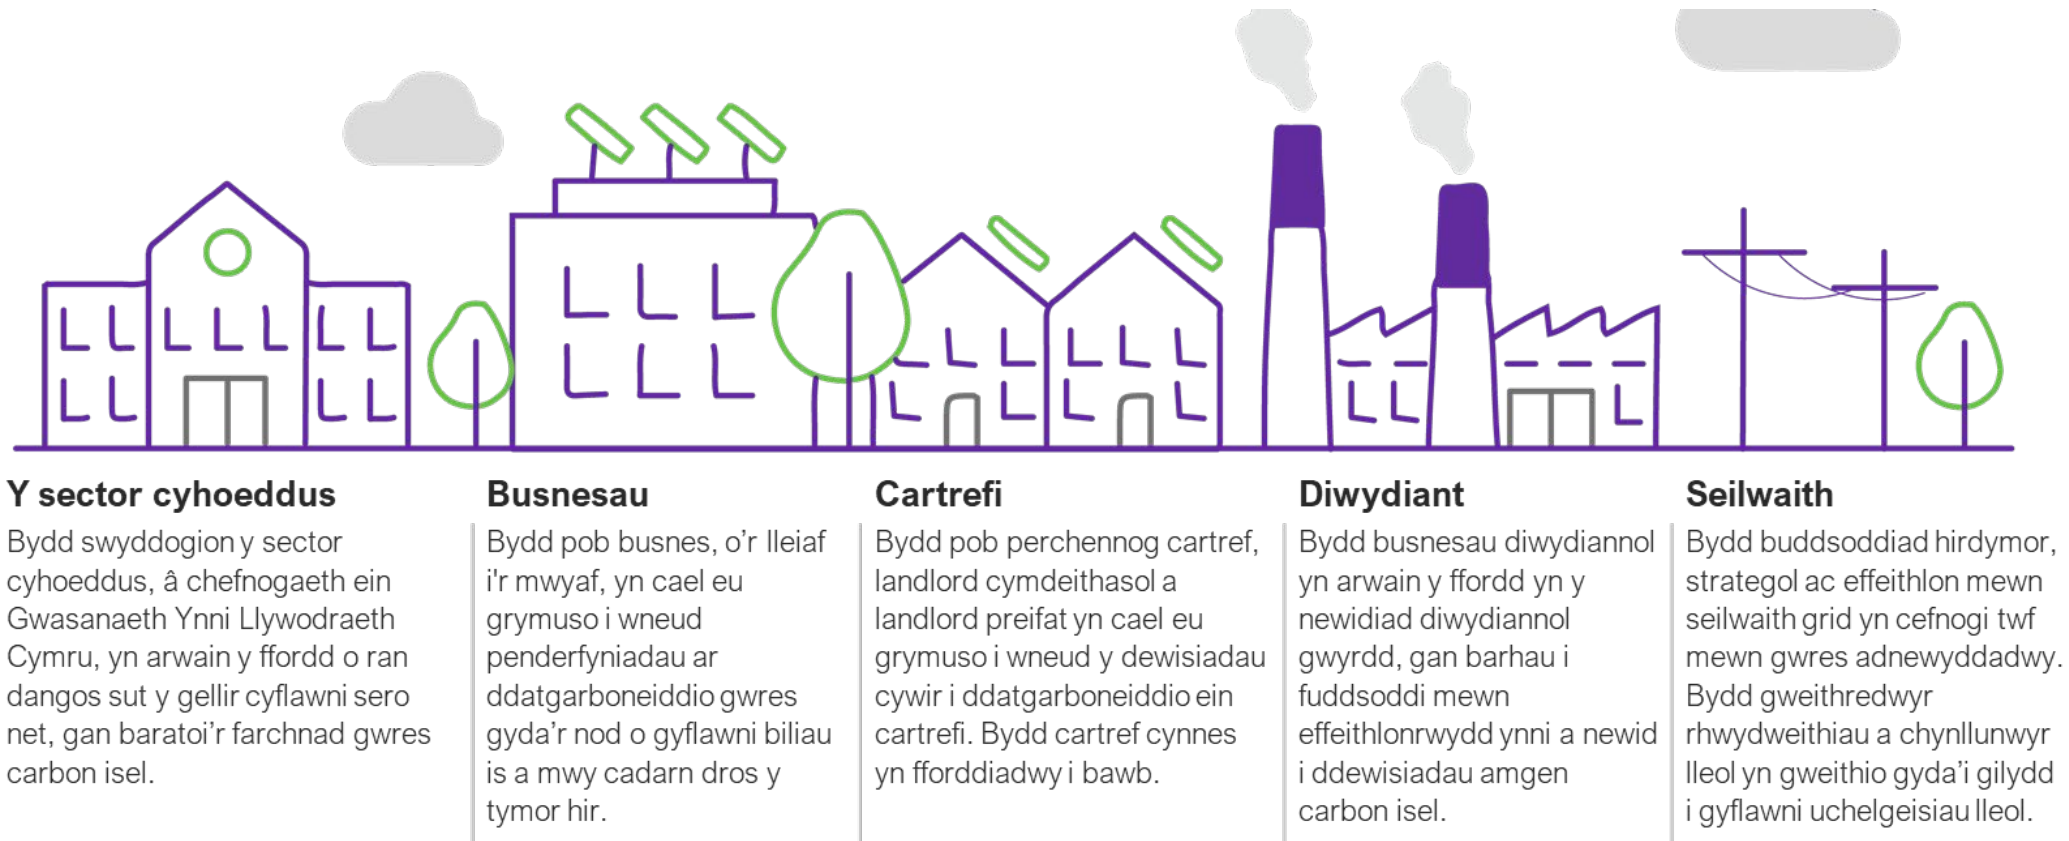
Y sector cyhoeddus

Bydd swyddogion y sector cyhoeddus, â chefnogaeth ein Gwasanaeth Ynni Llywodraeth Cymru, yn arwain y ffordd o ran dangos sut y gellir cyflawni sero net, gan baratoi'r farchnad gwres carbon isel.

Busnesau

Bydd pob busnes, o'r lleiaf i'r mwyaf, yn cael eu grymuso i wneud penderfyniadau ar ddatgarboneiddio gwres gyda'r nod o gyflawni biliau is a mwy cadarn dros y tymor hir.

Cartrefi

Bydd pob perchennog cartref, landlord cymdeithasol a landlord preifat yn cael eu grymuso i wneud y dewisiadau cywir i ddatgarboneiddio ein cartrefi. Bydd cartref cynnes yn fforddiadwy i bawb.

Diwydiant

Bydd busnesau diwydiannol yn arwain y ffordd yn y newidiad diwydiannol gwyrdd, gan barhau i fuddsoddi mewn effeithlonrwydd ynni a newid i ddewisiadau amgen carbon isel.

Seilwaith

Bydd buddsoddiad hirdymor, strategol ac effeithlon mewn seilwaith grid yn cefnogi twf mewn gwres adnewyddadwy. Bydd gweithredwyr rhwydweithiau a chynllunwyr lleol yn gweithio gyda'i gilydd i gyflawni uchelgeisiau lleol.